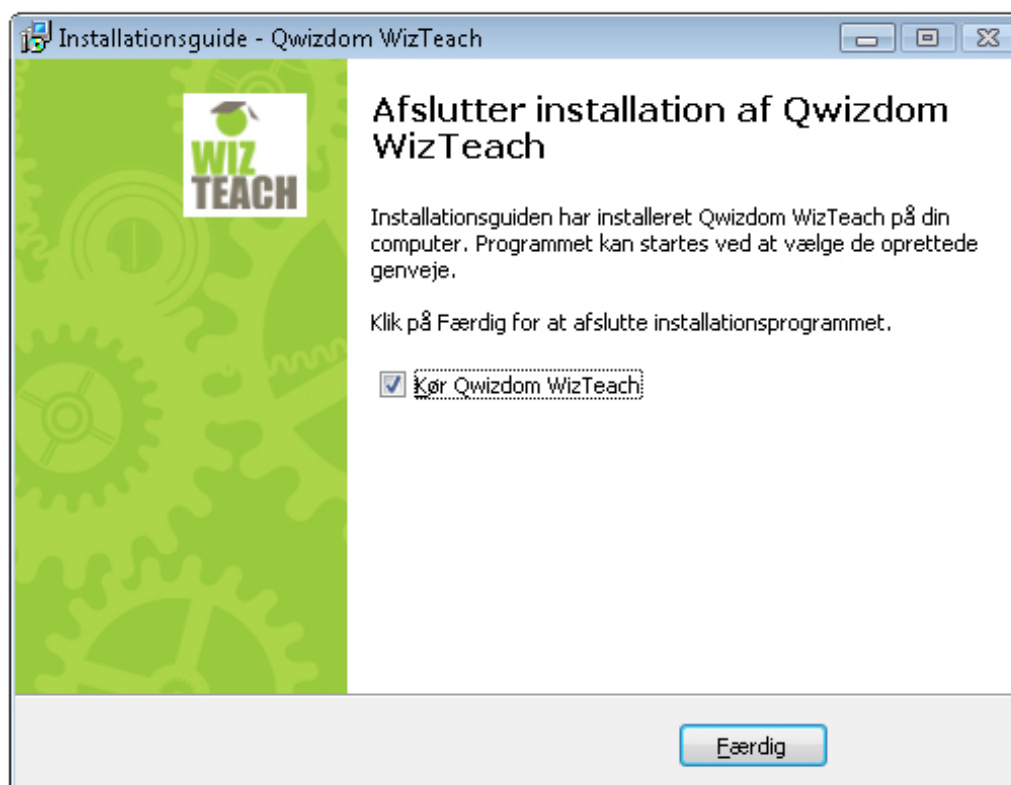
Installationsguide - Qwizdom WizTeach

WIZ TEACH

Afslutter installation af Qwizdom WizTeach

Installationsguiden har installeret Qwizdom WizTeach på din computer. Programmet kan startes ved at vælge de oprettede genveje.

Klik på Færdig for at afslutte installationsprogrammet.

Kør Qwizdom WizTeach

Færdig